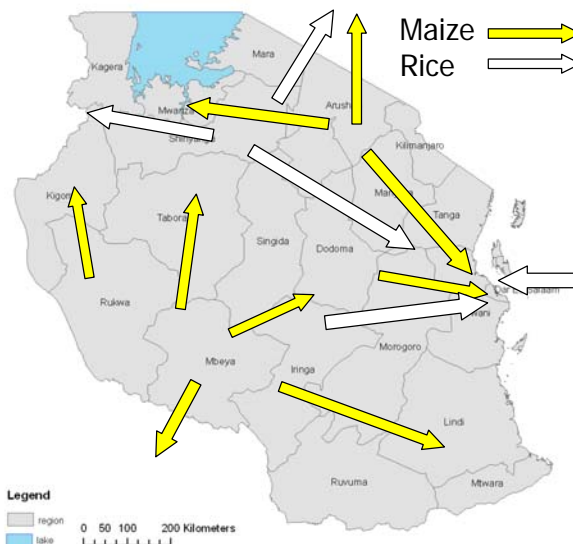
Maize
Rice

Mara
Kagera
Mwanza
Arusha
Shinyanga
Kilimanjaro
Manyara
Tanga
Kigoma
Tabora
Singida
Dodoma
Dar es Salaam
Pwani
Rukwa
Morogoro
Mbeya
Iringa
Lindi
Ruvuma
Mtwara

Legend
region
lake
0 50 100 200 Kilometers